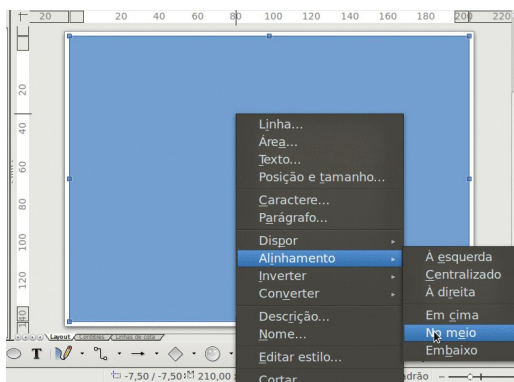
20 20 40 60 80 100 120 140 160 180 200 220

20
40
60
80
100
120
140

Layout

Linha...
Área...
Texto...
Posição e tamanho...
Caractere...
Parágrafo...
Dispor
Alinhamento
Inverter
Converter
Descrição...
Nome...
Editar estilo...
Cortar

À esquerda
Centralizado
À direita
Em cima
No meio
Embaixo

-7,50 / -7,50 210,00
adrão